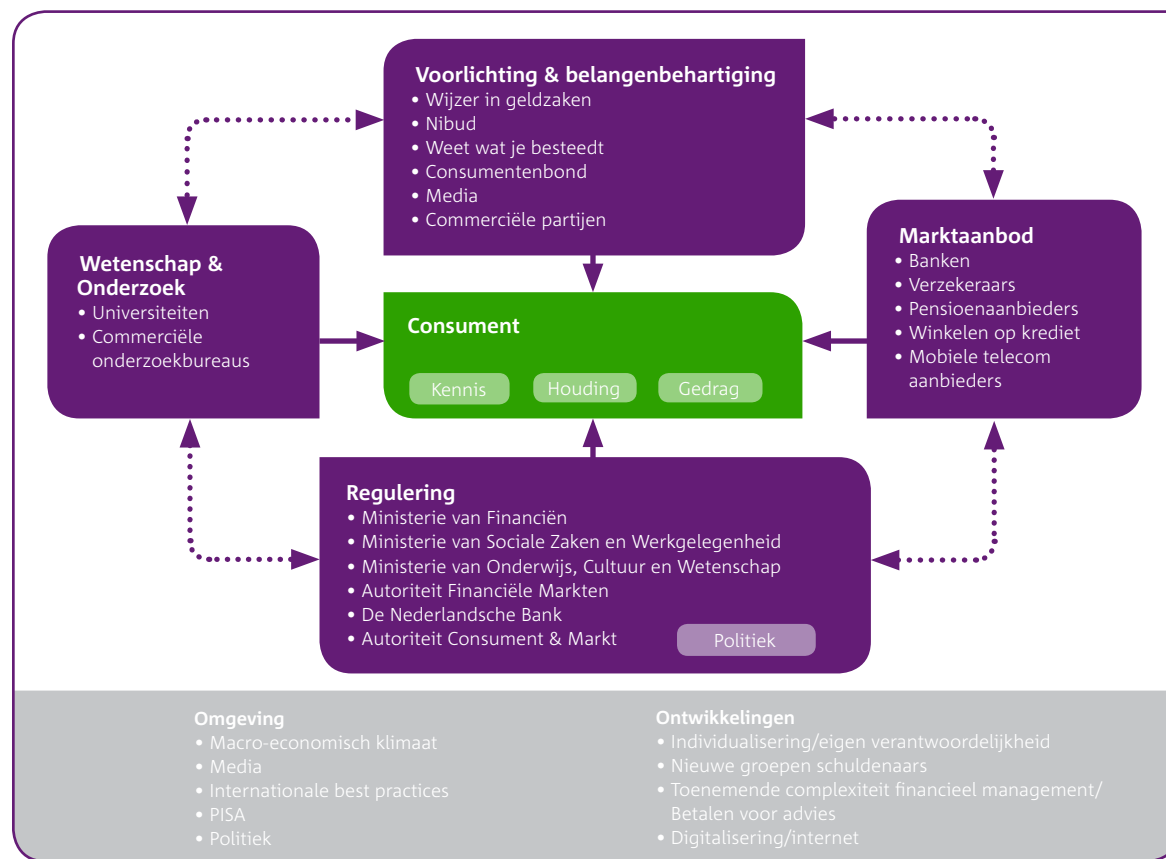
Voorlichting & belangenbehartiging
• Wijzer in geldzaken
• Nibud
• Weet wat je besteedt
• Consumentenbond
• Media
• Commerciële partijen

Wetenschap & Onderzoek
• Universiteiten
• Commerciële onderzoekbureaus

Consument
Kennis
Houding
Gedrag

Marktaanbod
• Banken
• Verzekeraars
• Pensioenaanbieders
• Winkelen op krediet
• Mobiele telecom aanbieders

Regulering
• Ministerie van Financiën
• Ministerie van Sociale Zaken en Werkgelegenheid
• Ministerie van Onderwijs, Cultuur en Wetenschap
• Autoriteit Financiële Markten
• De Nederlandsche Bank
• Autoriteit Consument & Markt
Politiek

Omgeving
• Macro-economisch klimaat
• Media
• Internationale best practices
• PISA
• Politiek

Ontwikkelingen
• Individualisering/eigen verantwoordelijkheid
• Nieuwe groepen schuldenaars
• Toenemende complexiteit financieel management/ Betalen voor advies
• Digitalisering/internet